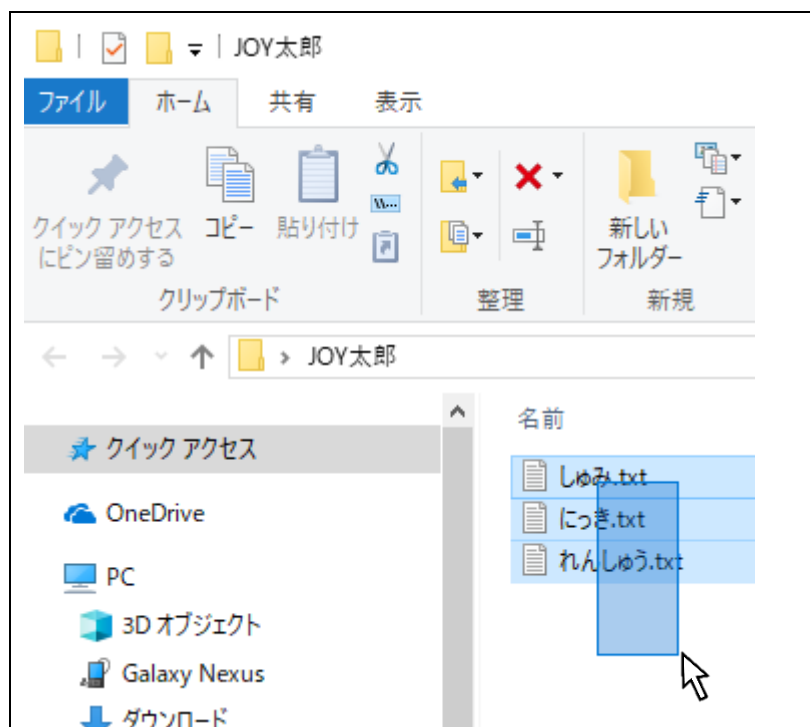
| JOY太郎

ファイル ホーム 共有 表示

クイック アクセスにピン留めする コピー 貼り付け

クリップボード

整理

新しいフォルダー

新規

← → ↑ > JOY太郎

名前

クイック アクセス

OneDrive

PC

3D オブジェクト

Galaxy Nexus

ダウンロード

しゅみ.txt

にっき.txt

れんしゅう.txt